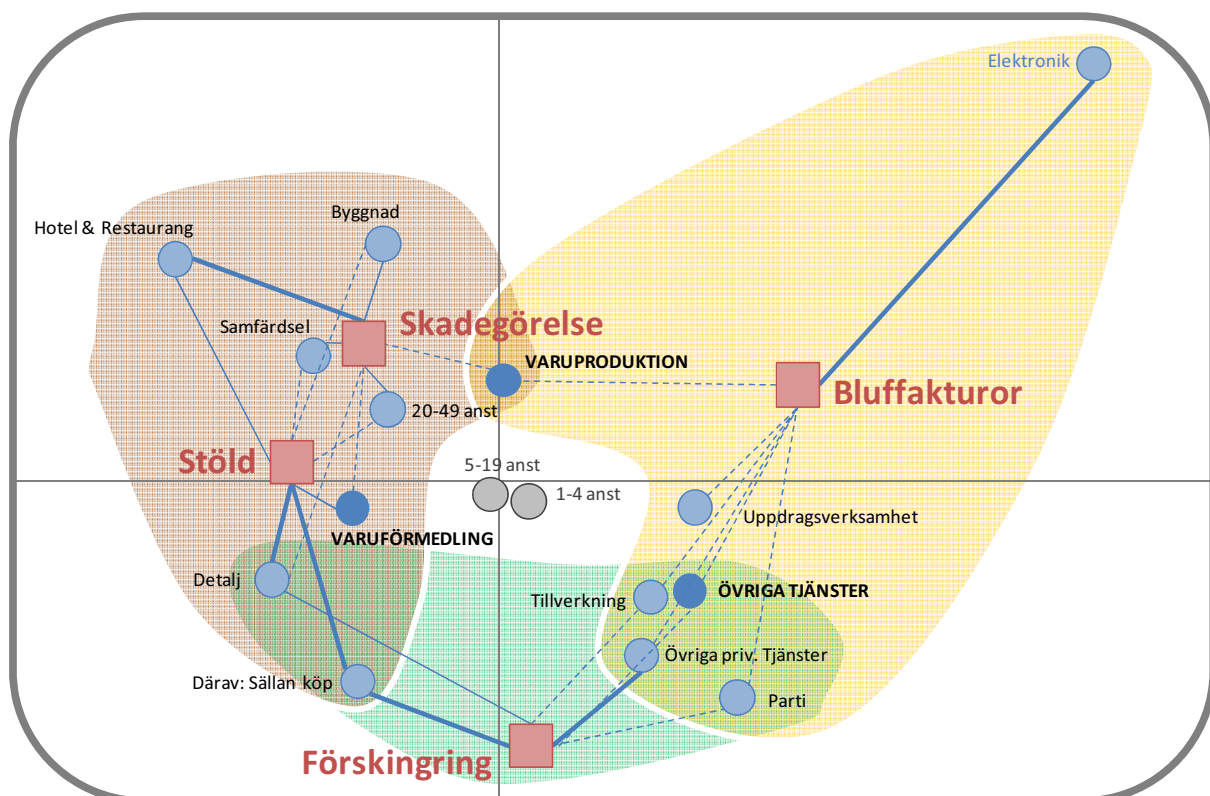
Elektronik

Byggnad

Hotel & Restaurang

Samfärdsel

Skadegörelse

VARUPRODUKTION

Bluffakturor

20-49 anst

Stöld

5-19 anst

1-4 anst

Uppdragsverksamhet

VARUFÖRMEDLING

Detalj

Tillverkning

ÖVRIGA TJÄNSTER

Övriga priv. Tjänster

Därav: Sällan köp

Parti

Förskingring